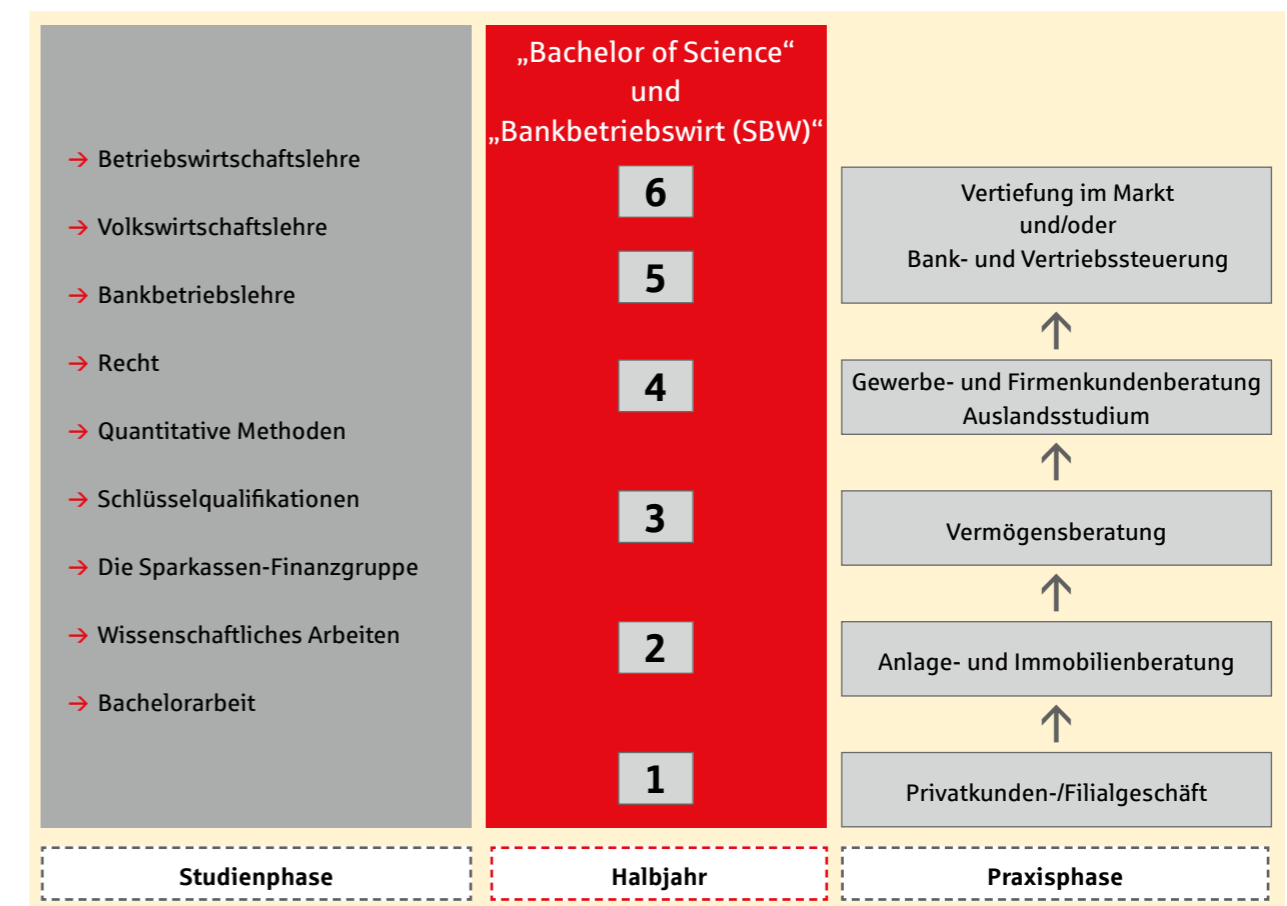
→ Betriebswirtschaftslehre

→ Volkswirtschaftslehre

→ Bankbetriebslehre

→ Recht

→ Quantitative Methoden

→ Schlüsselqualifikationen

→ Die Sparkassen-Finanzgruppe

→ Wissenschaftliches Arbeiten

→ Bachelorarbeit

„Bachelor of Science“ und „Bankbetriebswirt (SBW)“

6

5

4

3

2

1

Vertiefung im Markt und/oder Bank- und Vertriebssteuerung

Gewerbe- und Firmenkundenberatung Auslandsstudium

Vermögensberatung

Anlage- und Immobilienberatung

Privatkunden-/Filialgeschäft

Studienphase

Halbjahr

Praxisphase